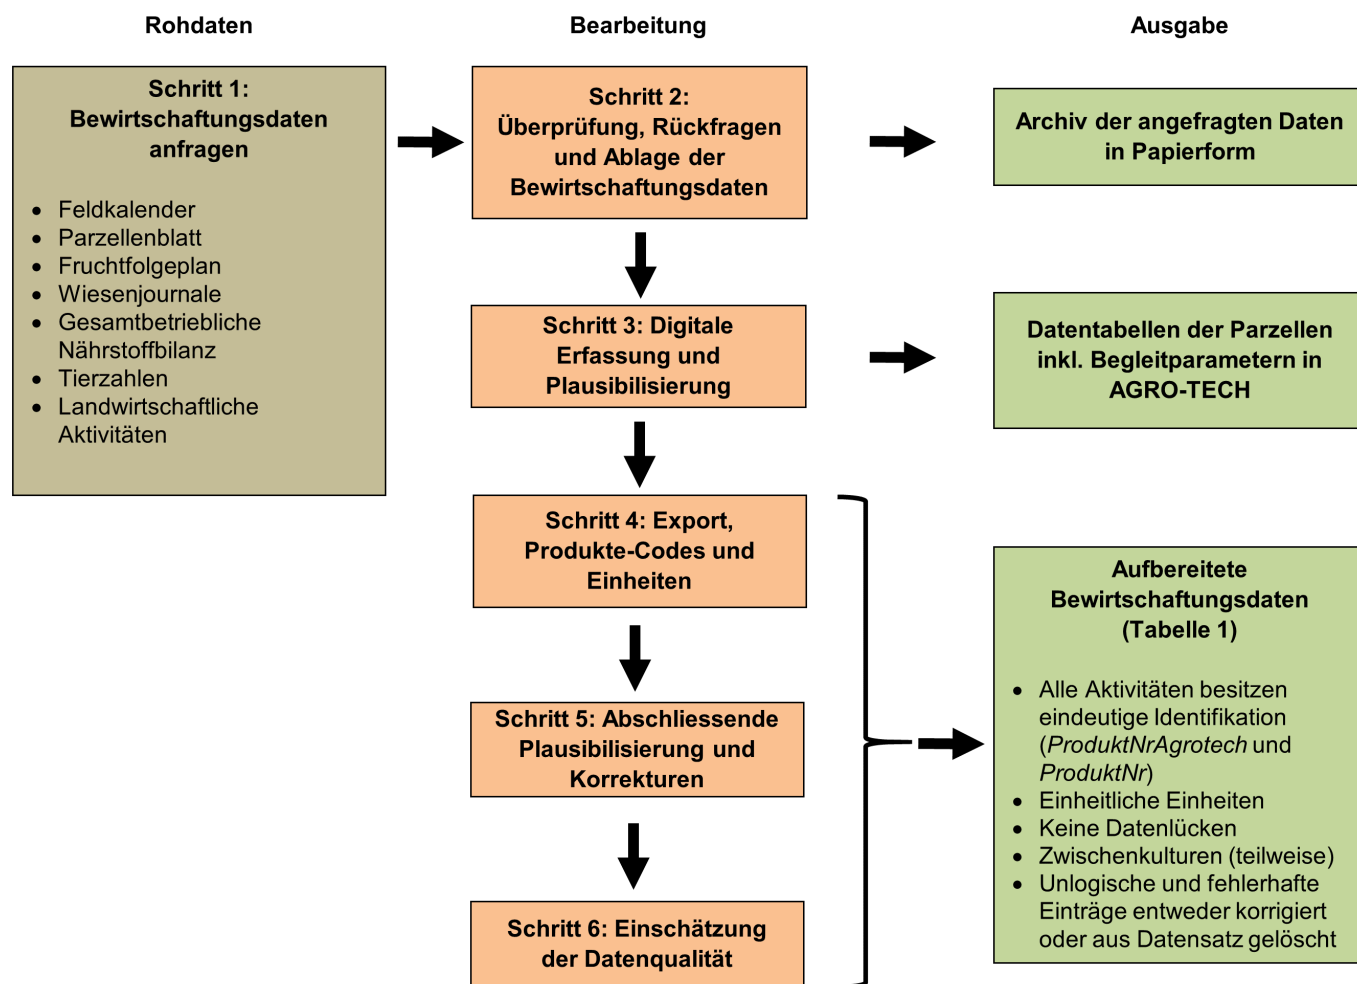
Rohdaten

Schritt 1: Bewirtschaftungsdaten anfragen

- Feldkalender
- Parzellenblatt
- Fruchtfolgeplan
- Wiesenjournale
- Gesamtbetriebliche Nährstoffbilanz
- Tierzahlen
- Landwirtschaftliche Aktivitäten

Bearbeitung

Schritt 2: Überprüfung, Rückfragen und Ablage der Bewirtschaftungsdaten

Schritt 3: Digitale Erfassung und Plausibilisierung

Schritt 4: Export, Produkte-Codes und Einheiten

Schritt 5: Abschliessende Plausibilisierung und Korrekturen

Schritt 6: Einschätzung der Datenqualität

Ausgabe

Archiv der angefragten Daten in Papierform

Datentabellen der Parzellen inkl. Begleitparametern in AGRO-TECH

Aufbereitete Bewirtschaftungsdaten (Tabelle 1)

- Alle Aktivitäten besitzen eindeutige Identifikation (*ProduktNrAgrotech* und *ProduktNr*)
- Einheitliche Einheiten
- Keine Datenlücken
- Zwischenkulturen (teilweise)
- Unlogische und fehlerhafte Einträge entweder korrigiert oder aus Datensatz gelöscht